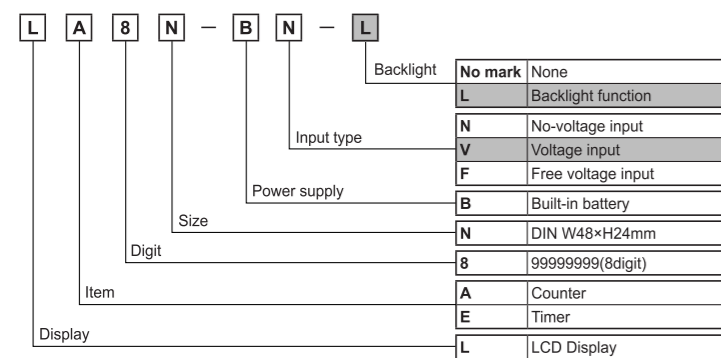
L A 8 N — B N — L

Backlight

| No mark | None |
|---|---|
| L | Backlight function |

Input type

| N | No-voltage input |
|---|---|
| V | Voltage input |
| F | Free voltage input |

Power supply

| B | Built-in battery |
|---|---|

Size

| N | DIN W48×H24mm |
|---|---|

Digit

| 8 | 99999999(8digit) |
|---|---|

Item

| A | Counter |
|---|---|
| E | Timer |

Display

| L | LCD Display |
|---|---|